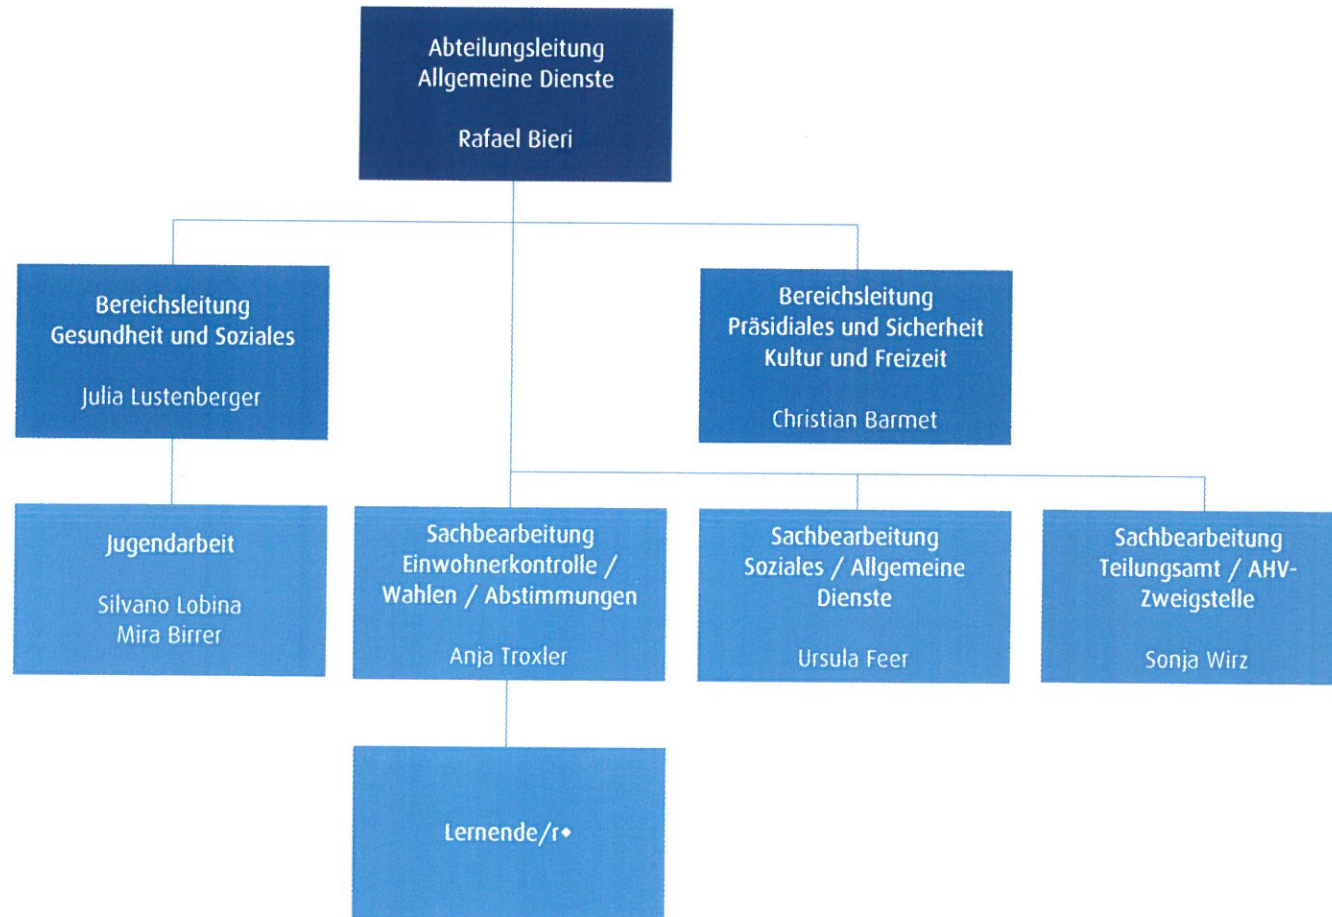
Abteilungsleitung
Allgemeine Dienste

Rafael Bieri

Bereichsleitung
Gesundheit und Soziales

Julia Lustenberger

Bereichsleitung
Präsidiales und Sicherheit
Kultur und Freizeit

Christian Barmet

Jugendarbeit

Silvano Lobina
Mira Birrer

Sachbearbeitung
Einwohnerkontrolle / Wahlen / Abstimmungen

Anja Troxler

Sachbearbeitung
Soziales / Allgemeine Dienste

Ursula Feer

Sachbearbeitung
Teilungsamt / AHV-Zweigstelle

Sonja Wirz

Lernende/r•